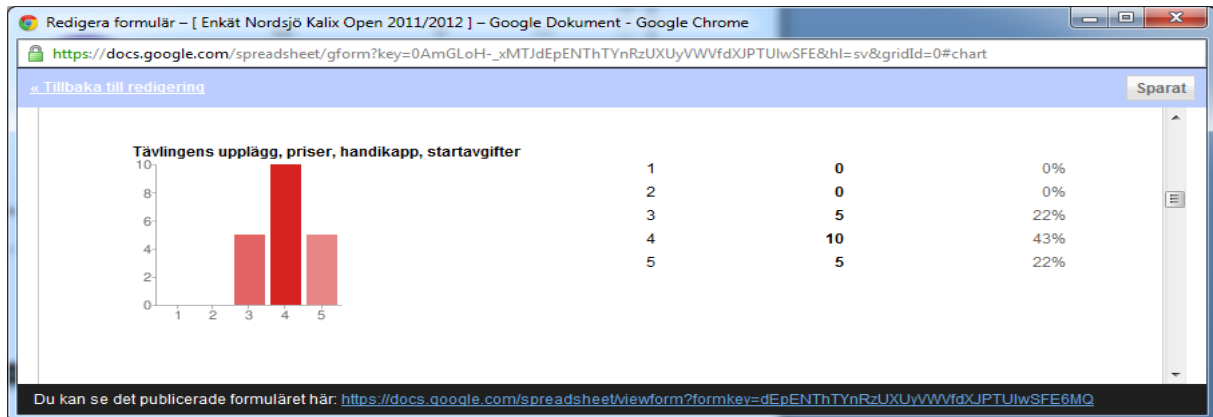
Redigera formulär – [ Enkät Nordsjö Kalix Open 2011/2012 ] – Google Dokument - Google Chrome

https://docs.google.com/spreadsheet/gform?key=0AmGLoH-_xMTJdEpENThTYnRzUXUyVWVfdXJPTUlwSFE&hl=sv&gridId=0#chart

« Tillbaka till redigering

Sparat

Tävlingens upplägg, priser, handikapp, startavgifter

10
8
6
4
2
0
1 2 3 4 5

| | | |
|---|---|---|
| 1 | 0 | 0% |
| 2 | 0 | 0% |
| 3 | 5 | 22% |
| 4 | 10 | 43% |
| 5 | 5 | 22% |

Du kan se det publicerade formuläret här: https://docs.google.com/spreadsheet/viewform?formkey=dEpENThTYnRzUXUyVWVfdXJPTUlwSFE6MQ